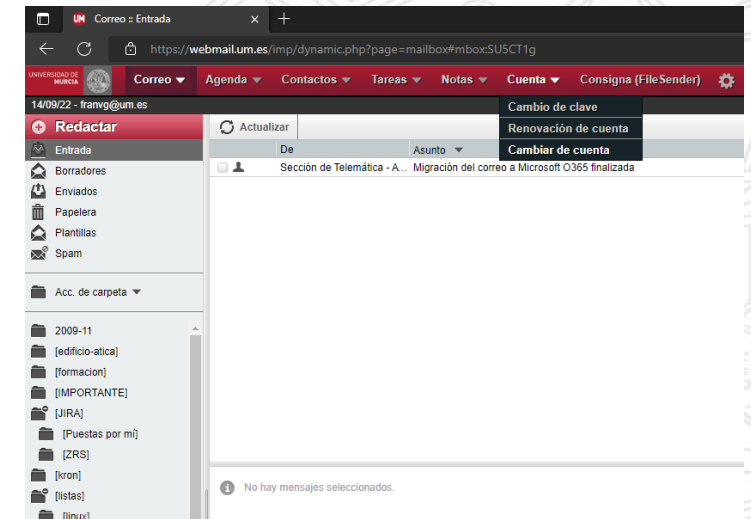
UM Correo :: Entrada

https://webmail.um.es/imp/dynamic.php?page=mailbox#mbox:SU5CT1g

UNIVERSIDAD DE MURCIA

Correo ▾ Agenda ▾ Contactos ▾ Tareas ▾ Notas ▾ Cuenta ▾ Consigna (FileSender)

14/09/22 - franvg@um.es

Cambio de clave
Renovación de cuenta
Cambiar de cuenta

Redactar

Actualizar

Entrada
Borradores
Enviados
Papelera
Plantillas
Spam

Acc. de carpeta ▾

2009-11
[edificio-atica]
[formacion]
[IMPORTANTE]
[JIRA]
[Puestas por mí]
[ZRS]
[kron]
[listas]
[linux]

| De | Asunto ▾ |
|---|---|
| Sección de Telemática - A... | Migración del correo a Microsoft O365 finalizada |

No hay mensajes seleccionados.